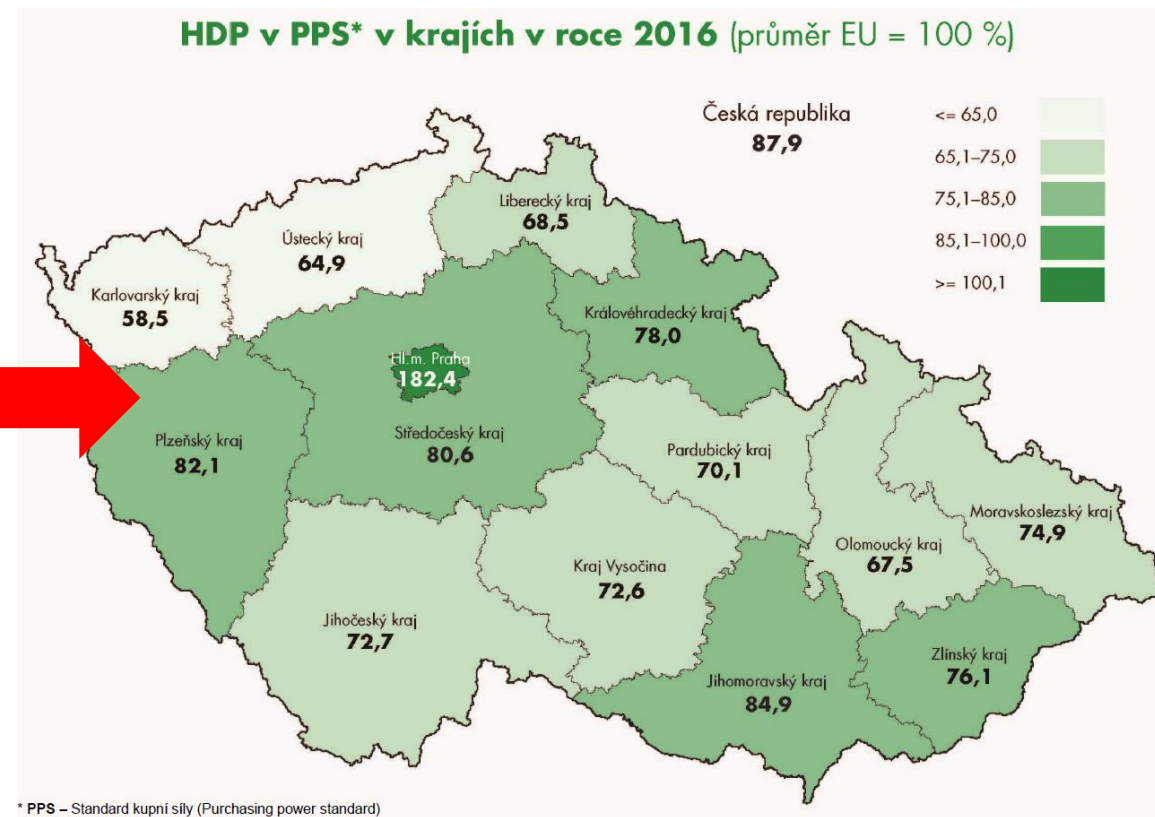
HDP v PPS* v krajích v roce 2016 (průměr EU = 100 %)

Česká republika
87,9

<= 65,0
65,1–75,0
75,1–85,0
85,1–100,0
>= 100,1

Liberecký kraj
68,5

Ústecký kraj
64,9

Karlovarský kraj
58,5

Královéhradecký kraj
78,0

Hl. m. Praha
182,4

Plzeňský kraj
82,1

Středočeský kraj
80,6

Pardubický kraj
70,1

Moravskoslezský kraj
74,9

Olomoucký kraj
67,5

Kraj Vysočina
72,6

Jihočeský kraj
72,7

Zlínský kraj
76,1

Jihomoravský kraj
84,9

* PPS – Standard kupní síly (Purchasing power standard)